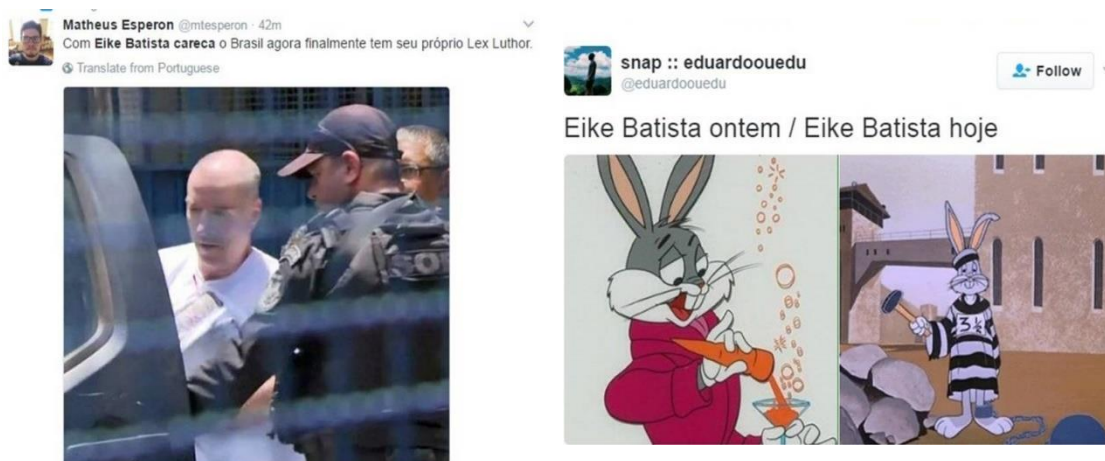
Matheus Esperon @mtesperon · 42m

Com Eike Batista careca o Brasil agora finalmente tem seu próprio Lex Luthor.

Translate from Portuguese

snap :: eduardoouedu
@eduardoouedu

Follow

Eike Batista ontem / Eike Batista hoje

$3\frac{1}{2}$